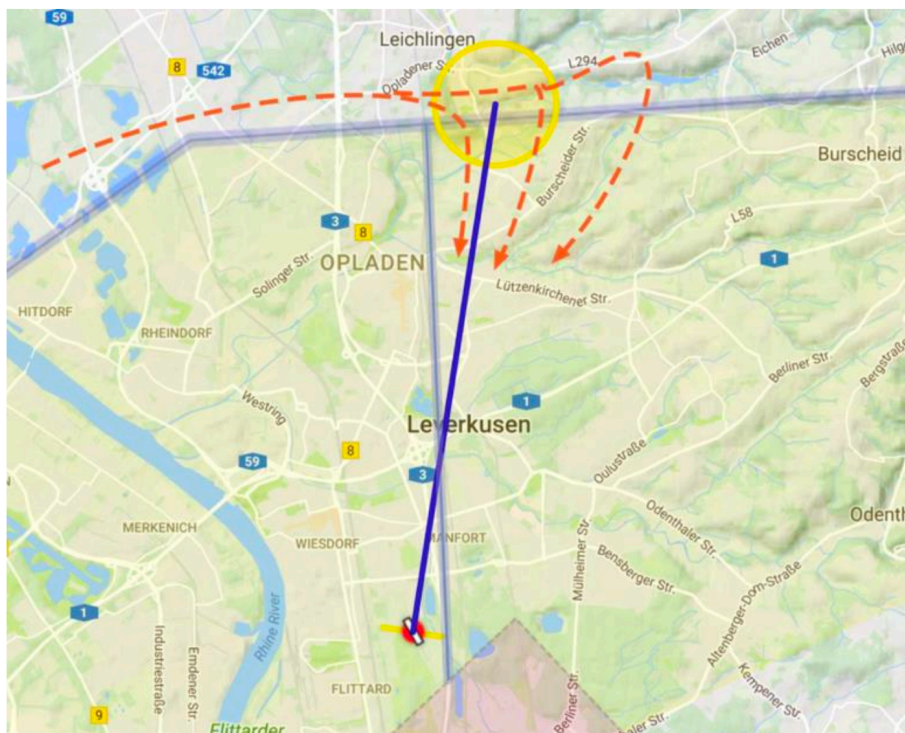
59
8
542
Leichlingen
Opladener Str.
L294
Eichen
Hilg
Burscheid
Burscheider Str.
3
8
L58
OPLADEN
1
Solinger Str.
Lützenkirchener Str.
HITDORF
RHEINDORF
Westring
1
Berliner Str.
Bergstraße
Leverkusen
59
8
3
Oulusvaße
MERKENICH
WIESDORF
MANFORT
Odenthaler Str.
Odenth
Bensberger Str.
Mülheimer Str.
1
Rhine River
Altenberger-Dom-Straße
Industriestraße
Emdener Str.
FLITTARD
Berliner Str.
Kempener Str.
9
Flittarder
Saler Str.